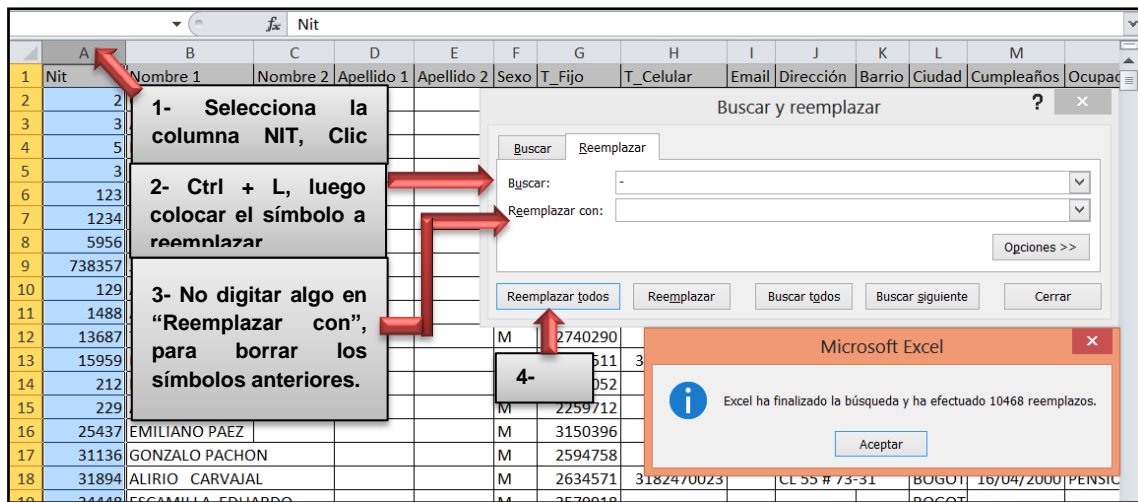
Nit

| | A | B | C | D | E | F | G | H | I | J | K | L | M |
|---|---|---|---|---|---|---|---|---|---|---|---|---|---|
| 1 | Nit | Nombre 1 | Nombre 2 | Apellido 1 | Apellido 2 | Sexo | T_Fijo | T_Celular | Email | Dirección | Barrio | Ciudad | Cumpleaños | Ocupac |
| 2 | 2 | | | | | | | | | | | | |
| 3 | 3 | | | | | | | | | | | | |
| 4 | 5 | | | | | | | | | | | | |
| 5 | 3 | | | | | | | | | | | | |
| 6 | 123 | | | | | | | | | | | | |
| 7 | 1234 | | | | | | | | | | | | |
| 8 | 5956 | | | | | | | | | | | | |
| 9 | 738357 | | | | | | | | | | | | |
| 10 | 129 | | | | | | | | | | | | |
| 11 | 1488 | | | | | | | | | | | | |
| 12 | 13687 | | | | | M | 2740290 | | | | | | |
| 13 | 15959 | | | | | | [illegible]511 | 3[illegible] | | | | | |
| 14 | 212 | | | | | | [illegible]052 | | | | | | |
| 15 | 229 | | | | | M | 2259712 | | | | | | |
| 16 | 25437 | EMILIANO PAEZ | | | | M | 3150396 | | | | | | |
| 17 | 31136 | GONZALO PACHON | | | | M | 2594758 | | | | | | |
| 18 | 31894 | ALIRIO CARVAJAL | | | | M | 2634571 | 3182470023 | | CL 55 # 73-31 | | BOGOT | 16/04/2000 | PENSIC |
| 19 | 34448 | ESCAMILLA EDUARDO | | | | M | 2570018 | | | | | BOGOT | | |

1- Selecciona la columna NIT, Clic

2- Ctrl + L, luego colocar el símbolo a reemplazar

3- No digitar algo en "Reemplazar con", para borrar los símbolos anteriores.

4-

Buscar y reemplazar
?
Buscar
Reemplazar
Buscar: -
Reemplazar con:
Opciones >>
Reemplazar todos
Reemplazar
Buscar todos
Buscar siguiente
Cerrar

Microsoft Excel
Excel ha finalizado la búsqueda y ha efectuado 10468 reemplazos.
Aceptar